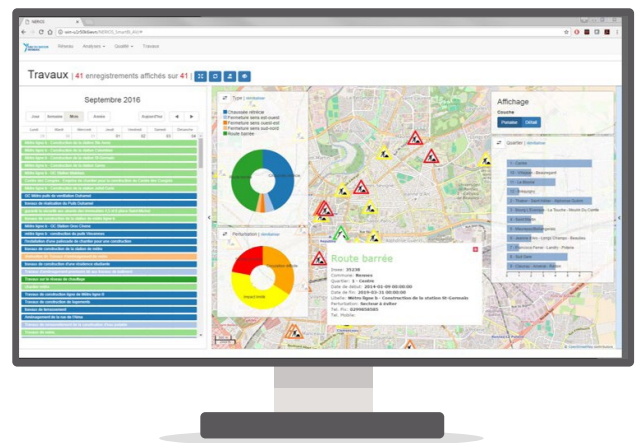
Réseau Analyses Qualité Travaux

Travaux | 41 enregistrements affichés sur 41

Septembre 2016

Jour Semaine Mois Année

Lundi Mardi Mercredi Jeudi Vendredi Samedi Dimanche

Type | réinitialiser

Chaussée rétrécie
Fermeture sens sud-ouest
Fermeture sens nord-est
Route barrée

Perturbation | réinitialiser

Affichage

Quartier | réinitialiser

Route barrée

Commune: Rennes
Quartier: 1 - Centre
Perturbation: Secteur à éviter
Libellé: Métro ligne b - Construction de la station St-Germain